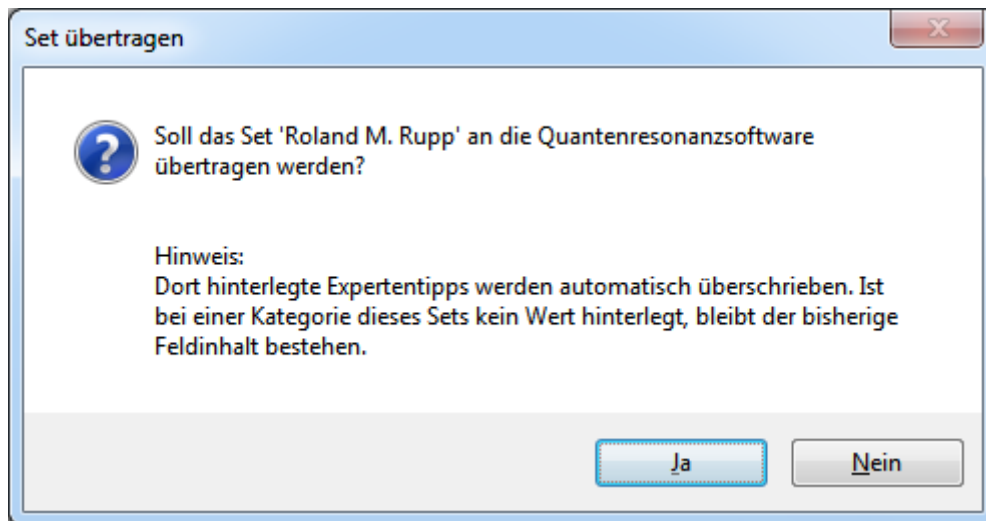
Set übertragen

Soll das Set 'Roland M. Rupp' an die Quantenresonanzsoftware übertragen werden?

Hinweis:
Dort hinterlegte Expertentipps werden automatisch überschrieben. Ist bei einer Kategorie dieses Sets kein Wert hinterlegt, bleibt der bisherige Feldinhalt bestehen.

Ja

Nein